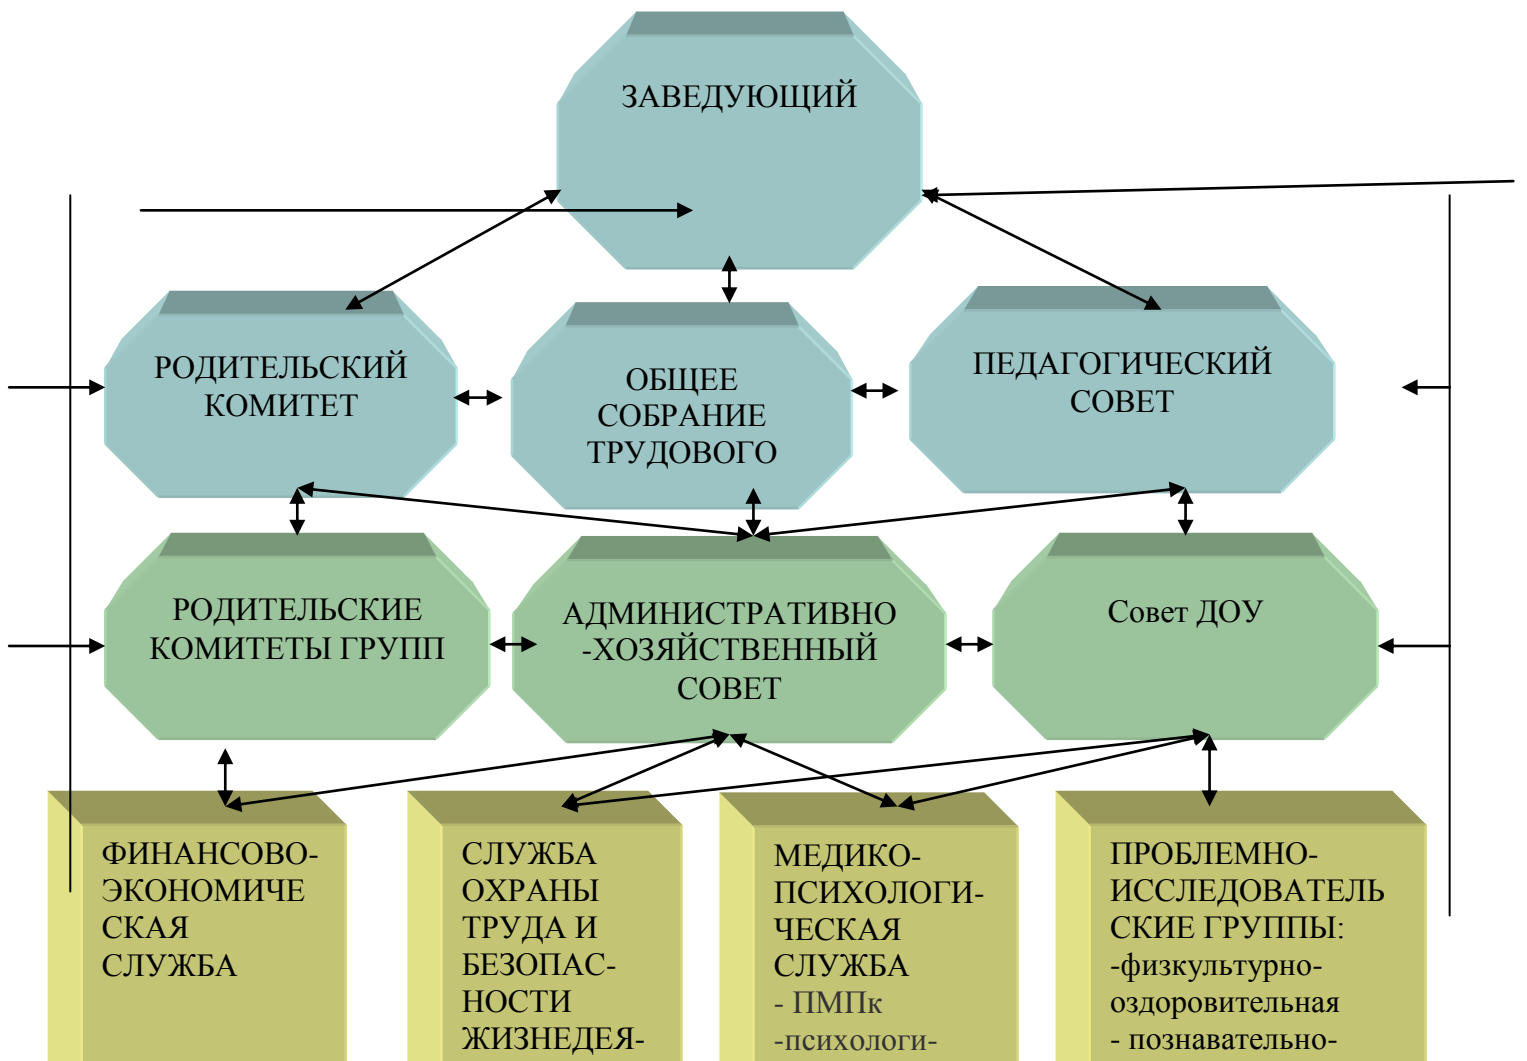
ЗАВЕДУЮЩИЙ

РОДИТЕЛЬСКИЙ КОМИТЕТ

ОБЩЕЕ СОБРАНИЕ ТРУДОВОГО

ПЕДАГОГИЧЕСКИЙ СОВЕТ

РОДИТЕЛЬСКИЕ КОМИТЕТЫ ГРУПП

АДМИНИСТРАТИВНО -ХОЗЯЙСТВЕННЫЙ СОВЕТ

Совет ДОУ

ФИНАНСОВО-ЭКОНОМИЧЕ СКАЯ СЛУЖБА

СЛУЖБА ОХРАНЫ ТРУДА И БЕЗОПАС-НОСТИ ЖИЗНЕДЕЯ-

МЕДИКО-ПСИХОЛОГИ-ЧЕСКАЯ СЛУЖБА
- ПМПк
-психологи-

ПРОБЛЕМНО-ИССЛЕДОВАТЕЛЬ СКИЕ ГРУППЫ:
-физкультурно-оздоровительная
- познавательно-